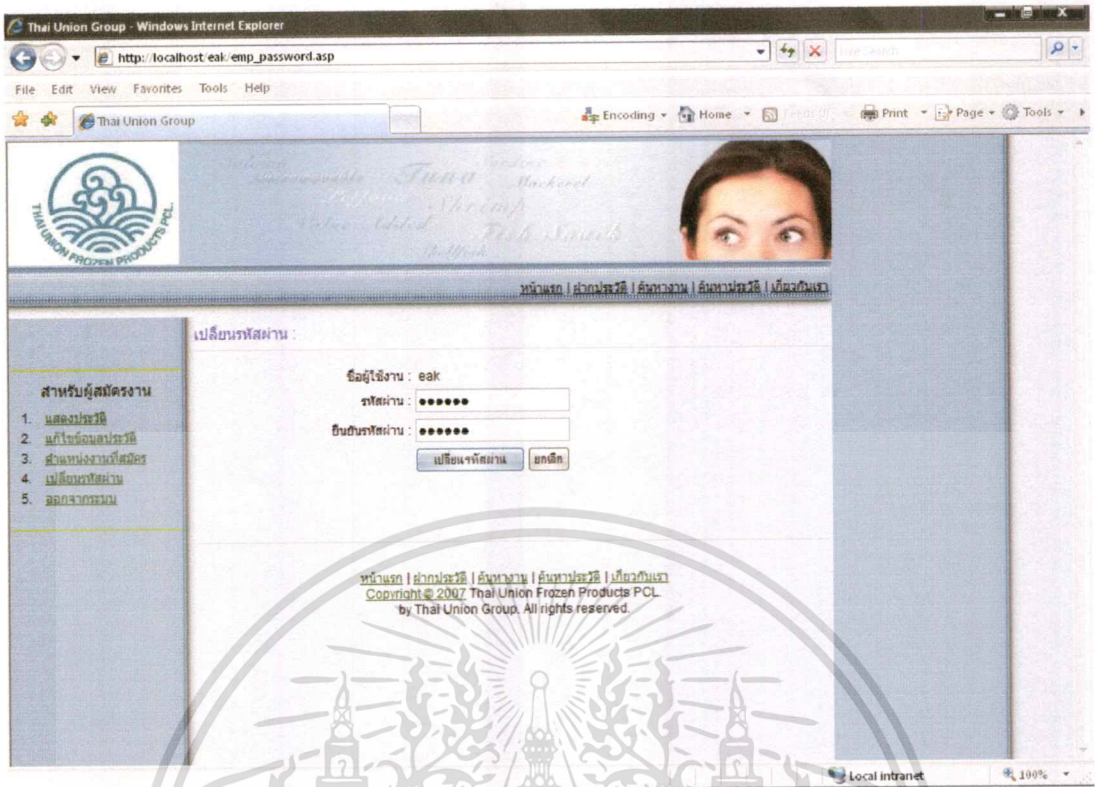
Thai Union Group - Windows Internet Explorer

http://localhost/eak/emp_password.asp

Live Search

File Edit View Favorites Tools Help

Thai Union Group

Encoding Home Feeds Print Page Tools

THAI UNION FROZEN PRODUCTS PCL.

Tuna Mackerel Shrimp Fish Snack

หน้าแรก | ฝากประวัติ | ค้นหางาน | ค้นหาประวัติ | เกี่ยวกับเรา

เปลี่ยนรหัสผ่าน :

สำหรับผู้สมัครงาน
1. แสดงประวัติ
2. แก้ไขข้อมูลประวัติ
3. ตำแหน่งงานที่สมัคร
4. เปลี่ยนรหัสผ่าน
5. ออกจากระบบ

ชื่อผู้ใช้งาน : eak
รหัสผ่าน : ●●●●●●
ยืนยันรหัสผ่าน : ●●●●●●

เปลี่ยนรหัสผ่าน ยกเลิก

หน้าแรก | ฝากประวัติ | ค้นหางาน | ค้นหาประวัติ | เกี่ยวกับเรา
Copyright © 2007 Thai Union Frozen Products PCL.
by Thai Union Group. All rights reserved.

Local intranet 100%